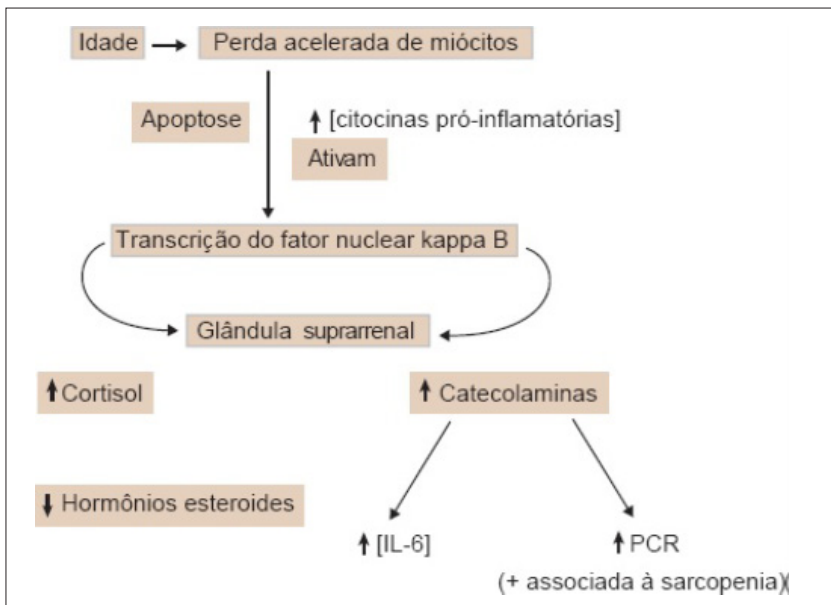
Idade → Perda acelerada de miócitos

Apoptose

↑ [citocinas pró-inflamatórias]

Ativam

Transcrição do fator nuclear kappa B

Glândula suprarrenal

↑Cortisol

↑ Catecolaminas

↓ Hormônios esteroides

↑ [IL-6]

↑ PCR

(+ associada à sarcopenia)